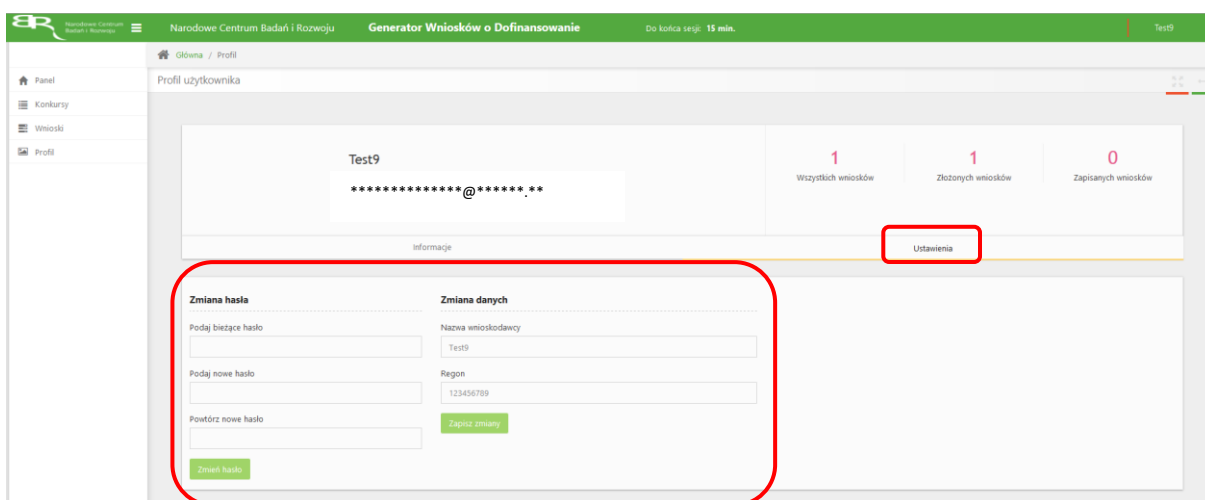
BR Narodowe Centrum Badań i Rozwoju

Narodowe Centrum Badań i Rozwoju Generator Wniosków o Dofinansowanie Do końca sesji: 15 min. Test9

Główna / Profil

Panel
Konkursy
Wnioski
Profil

Profil użytkownika

Test9
**************@******.**

1
Wszystkich wniosków

1
Złożonych wniosków

0
Zapisanych wniosków

Informacje
Ustawienia

Zmiana hasła
Podaj bieżące hasło
Podaj nowe hasło
Powtórz nowe hasło
Zmień hasło

Zmiana danych
Nazwa wnioskodawcy
Test9
Regon
123456789
Zapisz zmiany